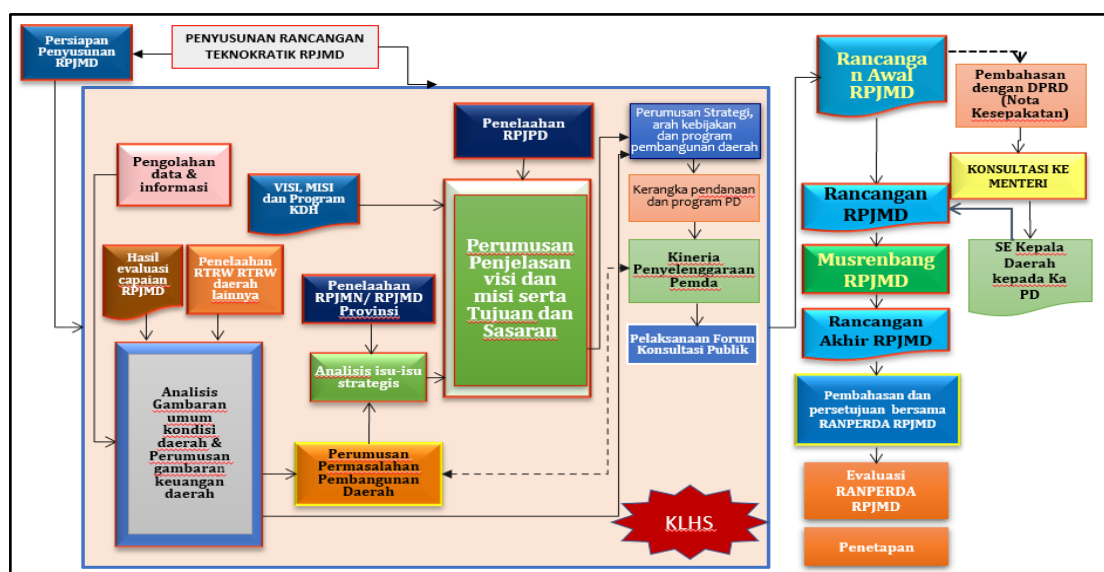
Persiapan Penyusunan RPJMD

PENYUSUNAN RANCANGAN TEKNOKRATIK RPJMD

Pengolahan data & informasi

VISI, MISI dan Program KDH

Hasil evaluasi capaian RPJMD

Penelaahan RTRW RTRW daerah lainnya

Penelaahan RPJMN/ RPJMD Provinsi

Analisis Gambaran umum kondisi daerah & Perumusan gambaran keuangan daerah

Analisis isu-isu strategis

Perumusan Permasalahan Pembangunan Daerah

Penelaahan RPJPD

Perumusan Penjelasan visi dan misi serta Tujuan dan Sasaran

Perumusan Strategi, arah kebijakan dan program pembangunan daerah

Kerangka pendanaan dan program PD

Kinerja Penyelenggaraan Pemda

Pelaksanaan Forum Konsultasi Publik

KLHS

Rancangan Awal RPJMD

Pembahasan dengan DPRD (Nota Kesepakatan)

KONSULTASI KE MENTERI

Rancangan RPJMD

SE Kepala Daerah kepada Ka PD

Musrenbang RPJMD

Rancangan Akhir RPJMD

Pembahasan dan persetujuan bersama RANPERDA RPJMD

Evaluasi RANPERDA RPJMD

Penetapan